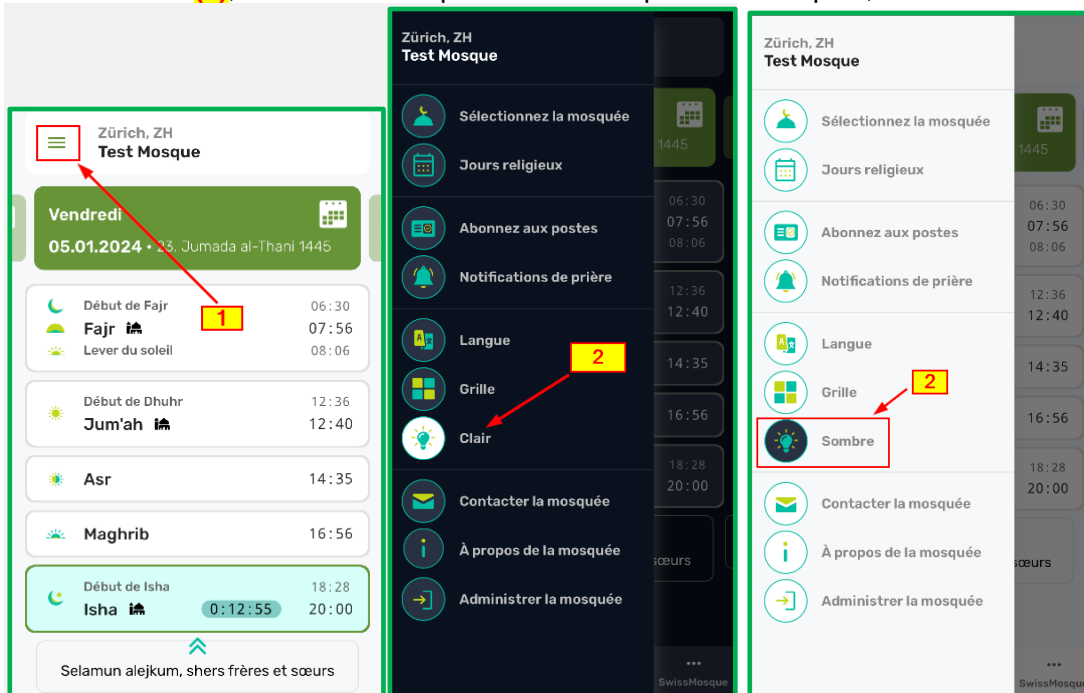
Zürich, ZH
Test Mosque

Vendredi
05.01.2024 • 23. Jumada al-Thani 1445

Début de Fajr 06:30
Fajr 07:56
Lever du soleil 08:06

Début de Dhuhr 12:36
Jum'ah 12:40

Asr 14:35

Maghrib 16:56

Début de Isha 18:28
Isha 0:12:55 20:00

Selamun alejkum, shers frères et sœurs

1

Zürich, ZH
Test Mosque

Sélectionnez la mosquée
Jours religieux
Abonnez aux postes
Notifications de prière
Langue
Grille
Clair
Contacter la mosquée
À propos de la mosquée
Administrer la mosquée

2

06:30
07:56
08:06
12:36
12:40
14:35
16:56
18:28
20:00
sœurs
SwissMosque

Zürich, ZH
Test Mosque

Sélectionnez la mosquée
Jours religieux
Abonnez aux postes
Notifications de prière
Langue
Grille
Sombre
Contacter la mosquée
À propos de la mosquée
Administrer la mosquée

2

1445
06:30
07:56
08:06
12:36
12:40
14:35
16:56
18:28
20:00
sœurs
SwissMosque